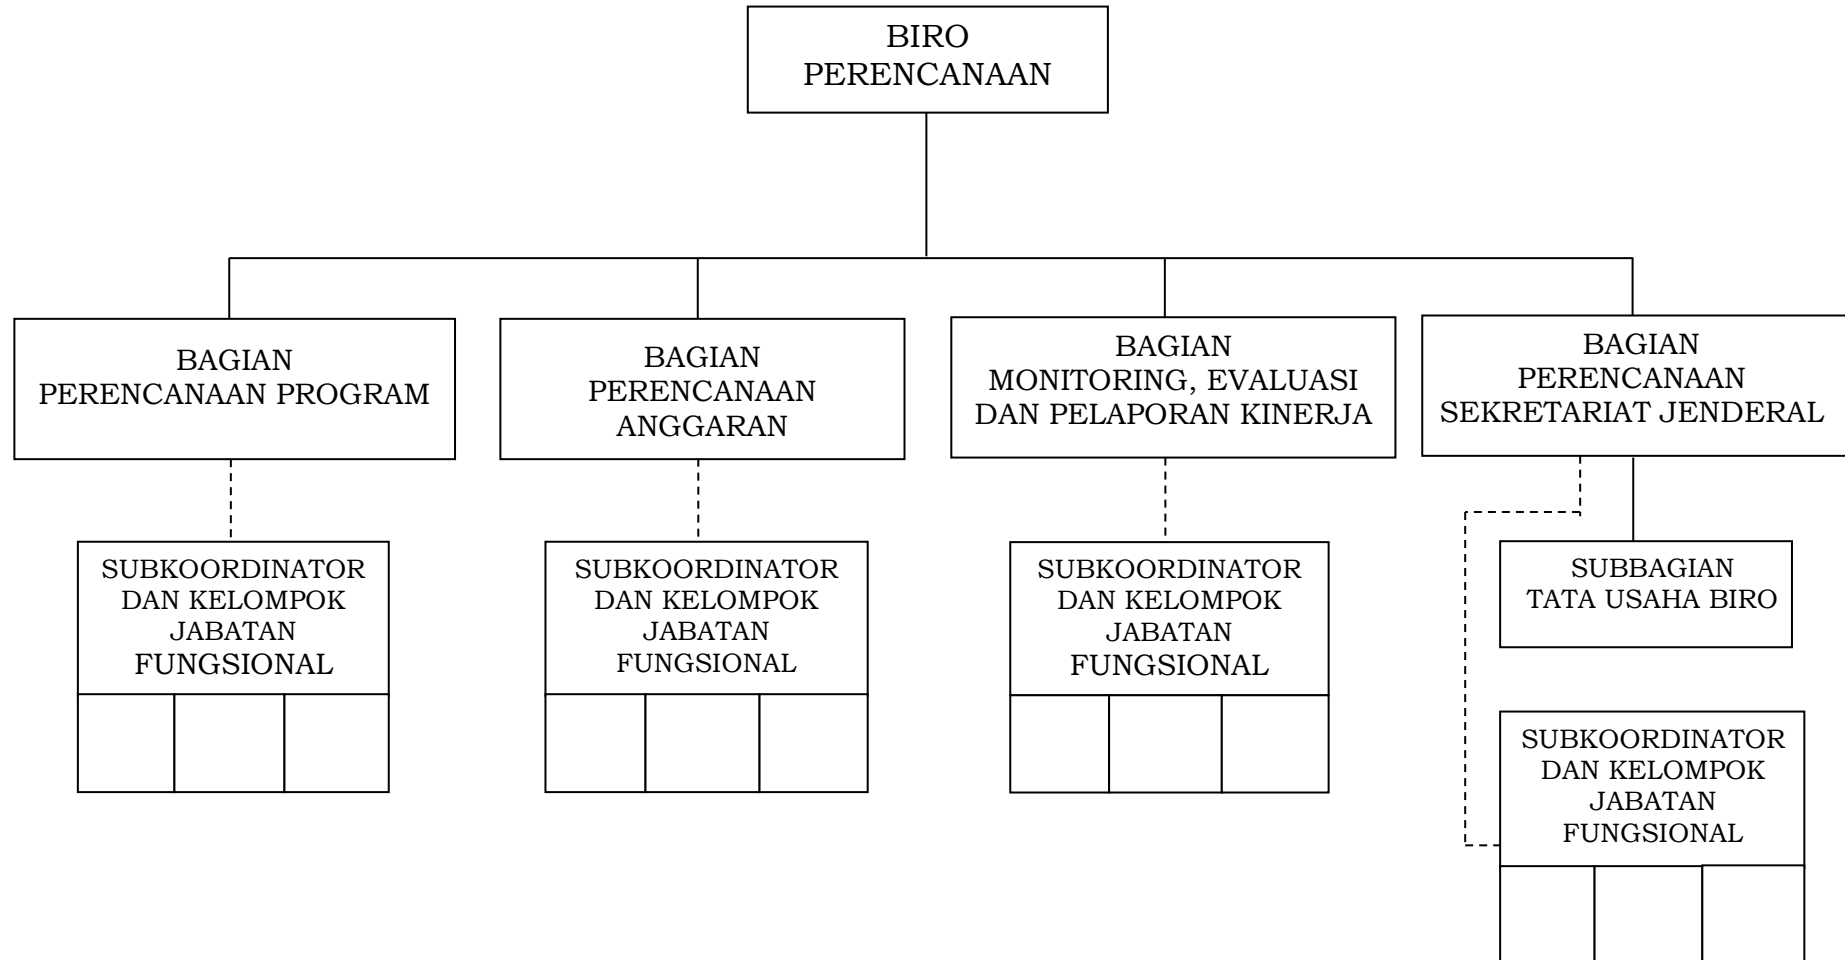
BIRO PERENCANAAN

BAGIAN PERENCANAAN PROGRAM

BAGIAN PERENCANAAN ANGGARAN

BAGIAN MONITORING, EVALUASI DAN PELAPORAN KINERJA

BAGIAN PERENCANAAN SEKRETARIAT JENDERAL

SUBKOORDINATOR DAN KELOMPOK JABATAN FUNGSIONAL

SUBKOORDINATOR DAN KELOMPOK JABATAN FUNGSIONAL

SUBKOORDINATOR DAN KELOMPOK JABATAN FUNGSIONAL

SUBBAGIAN TATA USAHA BIRO

SUBKOORDINATOR DAN KELOMPOK JABATAN FUNGSIONAL